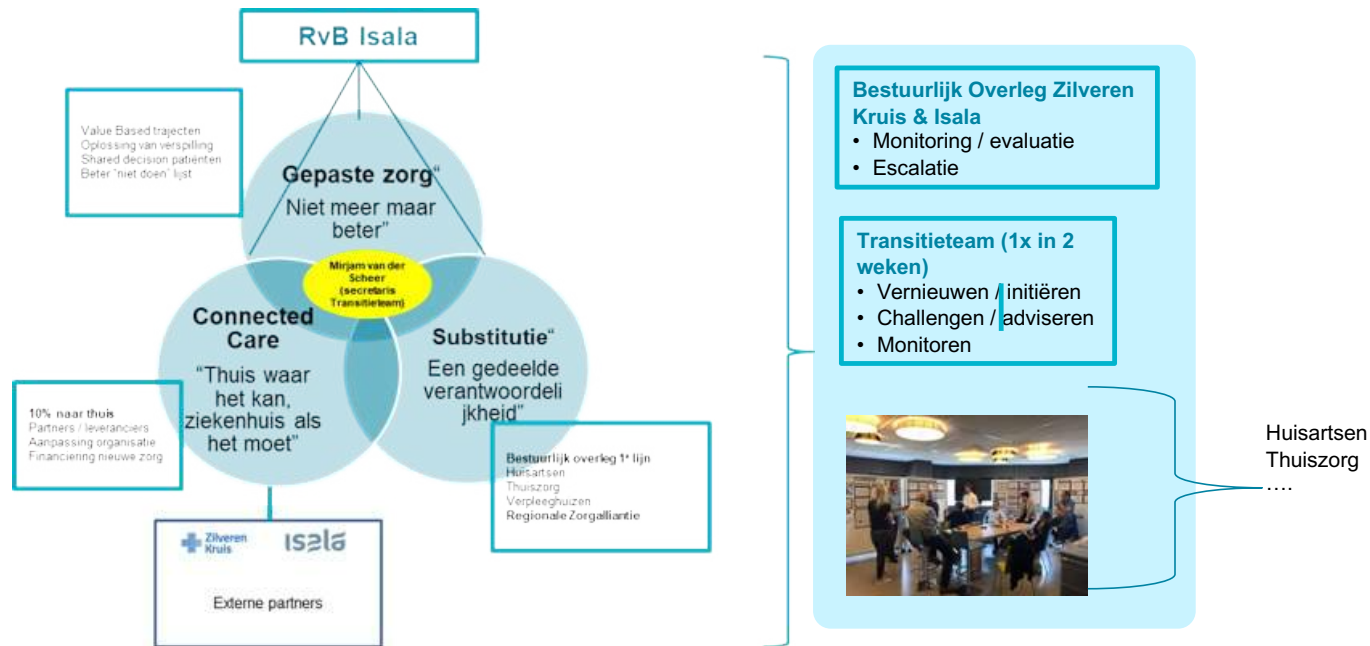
RvB Isala

Value Based trajecten
Oplossing van verspilling
Shared decision patiënten
Beter "niet doen" lijst

Gepaste zorg"
Niet meer maar beter"

Mirjam van der Scheer (secretaris Transitieteam)

Connected Care
"Thuis waar het kan, ziekenhuis als het moet"

Substitutie"
Een gedeelde verantwoordelijkheid"

10% naar thuis
Partners / leveranciers
Aanpassing organisatie
Financiering nieuwe zorg

Bestuurlijk overleg 1e lijn
Huisartsen
Thuiszorg
Verpleeghuizen
Regionale Zorgalliantie

Zilveren Kruis
isala
Externe partners

Bestuurlijk Overleg Zilveren Kruis & Isala
• Monitoring / evaluatie
• Escalatie

Transitieteam (1x in 2 weken)
• Vernieuwen / initiëren
• Challengen / adviseren
• Monitoren

Huisartsen
Thuiszorg
….